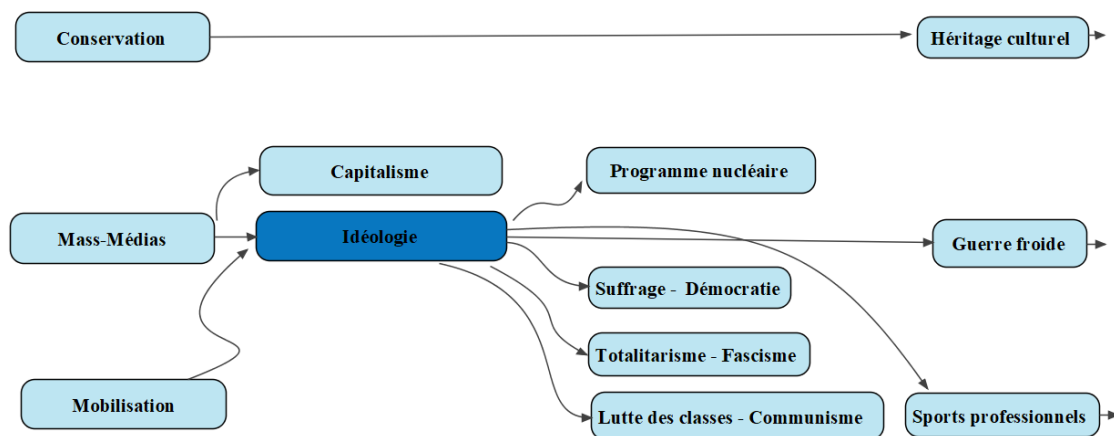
Conservation

Héritage culturel

Capitalisme

Programme nucléaire

Mass-Médias

Idéologie

Guerre froide

Suffrage - Démocratie

Totalitarisme - Fascisme

Mobilisation

Lutte des classes - Communisme

Sports professionnels